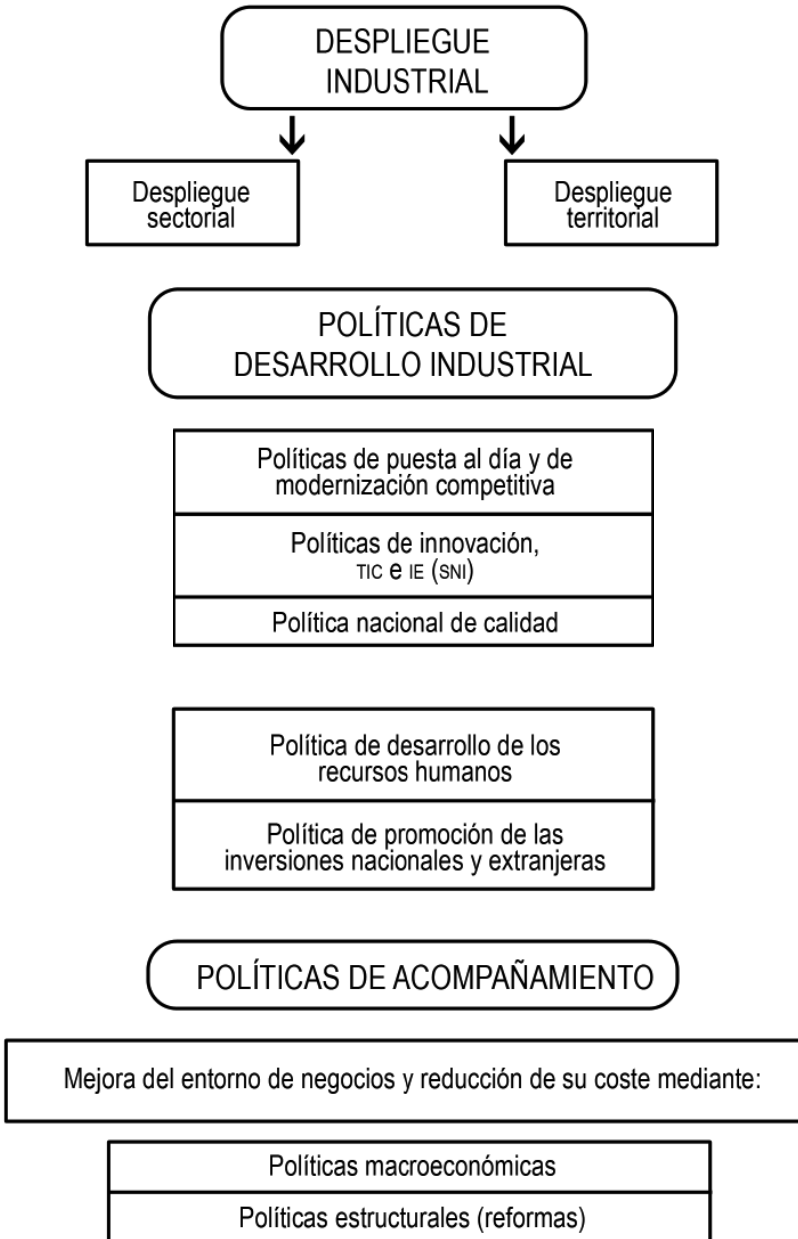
DESPLIEGUE INDUSTRIAL

Despliegue sectorial

Despliegue territorial

POLÍTICAS DE DESARROLLO INDUSTRIAL

Políticas de puesta al día y de modernización competitiva

Políticas de innovación, TIC e IE (SNI)

Política nacional de calidad

Política de desarrollo de los recursos humanos

Política de promoción de las inversiones nacionales y extranjeras

POLÍTICAS DE ACOMPAÑAMIENTO

Mejora del entorno de negocios y reducción de su coste mediante:

Políticas macroeconómicas

Políticas estructurales (reformas)